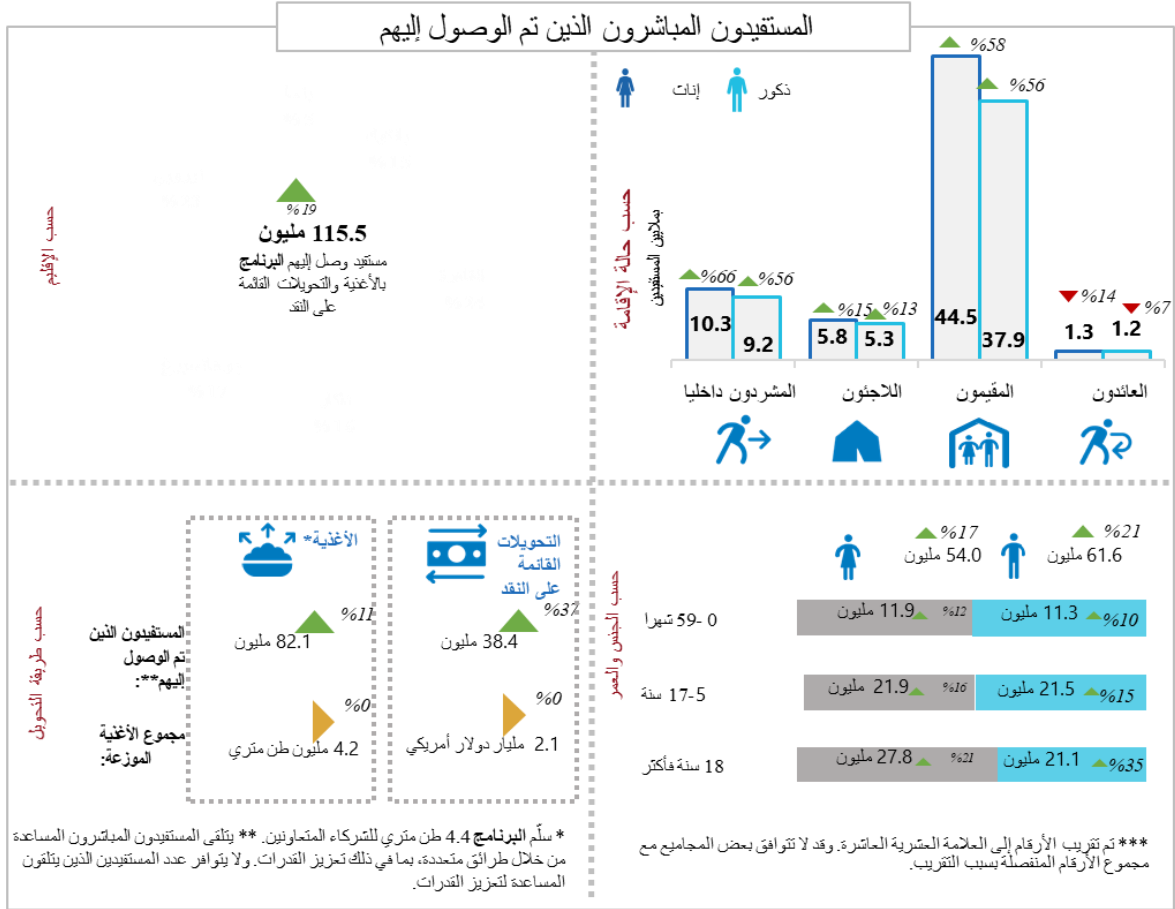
المستفيدون المباشرون الذين تم الوصول إليهم

حسب الإقليم

%19
115.5 مليون
مستفيد وصل إليهم البرنامج بالأغذية والتحويلات القائمة على النقد

إناث ذكور

حسب حالة الإقامة
بملايين المستفيدين

| | المشردون داخليا | اللاجئون | المقيمون | العائدون |
|---|---|---|---|---|
| إناث | 10.3 (%66) | 5.8 (%15) | 44.5 (%58) | 1.3 (%14) |
| ذكور | 9.2 (%56) | 5.3 (%13) | 37.9 (%56) | 1.2 (%7) |

حسب طريقة التحويل

الأغذية*
التحويلات القائمة على النقد

المستفيدون الذين تم الوصول إليهم**:
%11 82.1 مليون
%37 38.4 مليون

مجموع الأغذية الموزعة:
%0 4.2 مليون طن متري
%0 2.1 مليار دولار أمريكي

* سلّم البرنامج 4.4 طن متري للشركاء المتعاونين. ** يتلقى المستفيدون المباشرون المساعدة من خلال طرائق متعددة، بما في ذلك تعزيز القدرات. ولا يتوافر عدد المستفيدين الذين يتلقون المساعدة لتعزيز القدرات.

حسب الجنس والعمر

%17 54.0 مليون
%21 61.6 مليون

0 -59 شهرا: 11.9 مليون %12 | 11.3 مليون %10
5-17 سنة: 21.9 مليون %16 | 21.5 مليون %15
18 سنة فأكثر: 27.8 مليون %21 | 21.1 مليون %35

*** تم تقريب الأرقام إلى العلامة العشرية العاشرة. وقد لا تتوافق بعض المجاميع مع مجموع الأرقام المنفصلة بسبب التقريب.